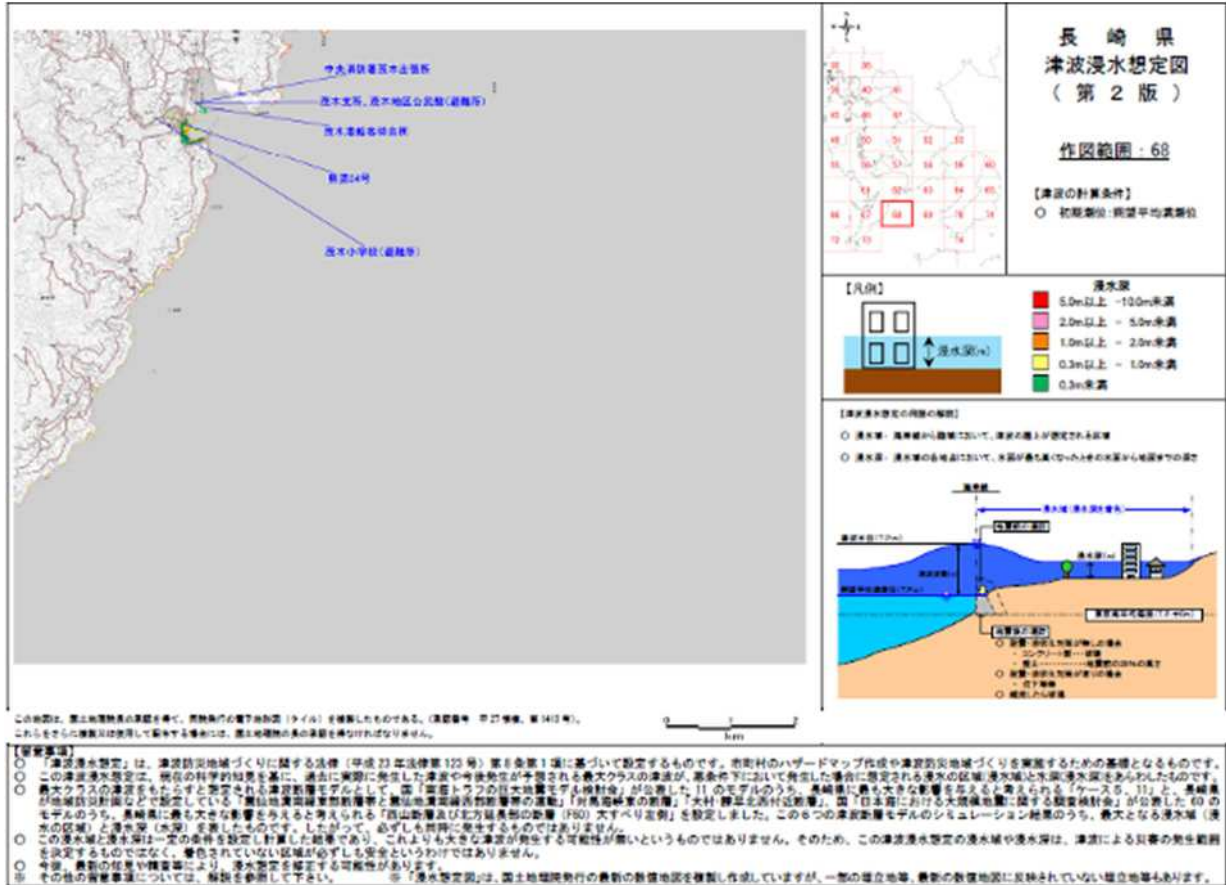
中央消防署茂木出張所

茂木支所、茂木地区公民館（避難所）

茂木港船客待合所

県道34号

茂木小学校（避難所）

長 崎 県
津波浸水想定図
（ 第 2 版 ）

作図範囲：68

【津波の計算条件】
○ 初期潮位：朔望平均満潮位

【凡例】

浸水深(m)

浸水深
5.0m以上 ～10.0m未満
2.0m以上 ～ 5.0m未満
1.0m以上 ～ 2.0m未満
0.3m以上 ～ 1.0m未満
0.3m未満

【津波浸水想定の用語の解説】
○ 浸水域：海岸線から陸域に津波が遡上することが想定される区域
○ 浸水深：浸水域の各地点において、水面が最も高くなったときの水面から地面までの深さ

海岸線

浸水域（浸水深を着色）

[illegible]

浸水深(m)

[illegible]

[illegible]

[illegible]

この地図は、国土地理院長の承認を得て、同院発行の電子地形図（タイル）を複製したものである。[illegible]
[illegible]

km

【留意事項】
○ 「津波浸水想定」は、津波防災地域づくりに関する法律（平成 23 年法律第 123 号）第 8 条第 1 項に基づいて設定するものです。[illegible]
○ この津波浸水想定は、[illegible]
○ 最大クラスの津波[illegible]
○ この浸水域と浸水深は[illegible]
○ 今後、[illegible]
※ その他の留意事項については、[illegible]　※「浸水想定図」は、国土地理院発行の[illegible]